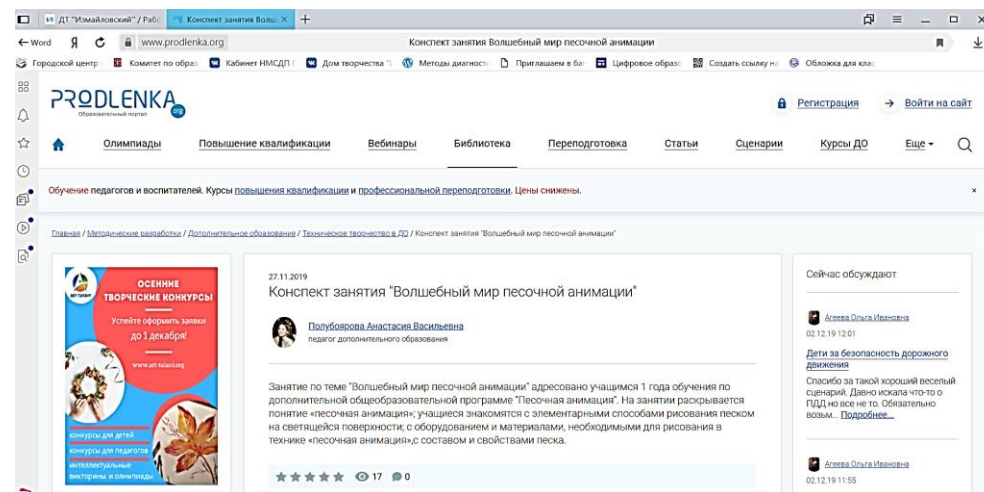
ДТ "Измайловский" / Раб | Конспект занятия Волш × | +

← Word | Я | www.prodlenka.org | Конспект занятия Волшебный мир песочной анимации

Городской центр | Комитет по образ | Кабинет НМСДП | Дом творчества | Методы диагност | Приглашаем в ба | Цифровое образ | Создать ссылку на | Обложка для клас

PRODLENKA.org
Образовательный портал

Регистрация | → Войти на сайт

Олимпиады | Повышение квалификации | Вебинары | Библиотека | Переподготовка | Статьи | Сценарии | Курсы ДО | Еще ▾

Обучение педагогов и воспитателей. Курсы повышения квалификации и профессиональной переподготовки. Цены снижены. ×

Главная / Методические разработки / Дополнительное образование / Техническое творчество в ДО / Конспект занятия "Волшебный мир песочной анимации"

АРТ-ТАЛАНТ
ОСЕННИЕ ТВОРЧЕСКИЕ КОНКУРСЫ
Успейте оформить заявки до 1 декабря!
www.art-talant.org
конкурсы для детей
конкурсы для педагогов
интеллектуальные викторины и олимпиады

27.11.2019
Конспект занятия "Волшебный мир песочной анимации"

Полубоярова Анастасия Васильевна
педагог дополнительного образования

Занятие по теме "Волшебный мир песочной анимации" адресовано учащимся 1 года обучения по дополнительной общеобразовательной программе "Песочная анимация". На занятии раскрывается понятие «песочная анимация»; учащиеся знакомятся с элементарными способами рисования песком на светящейся поверхности; с оборудованием и материалами, необходимыми для рисования в технике «песочная анимация»,с составом и свойствами песка.

17 0

Сейчас обсуждают

Агеева Ольга Ивановна
02.12.19 12:01
Дети за безопасность дорожного движения
Спасибо за такой хороший веселый сценарий. Давно искала что-то о ПДД но все не то. Обязательно возьм... Подробнее...

Агеева Ольга Ивановна
02.12.19 11:55